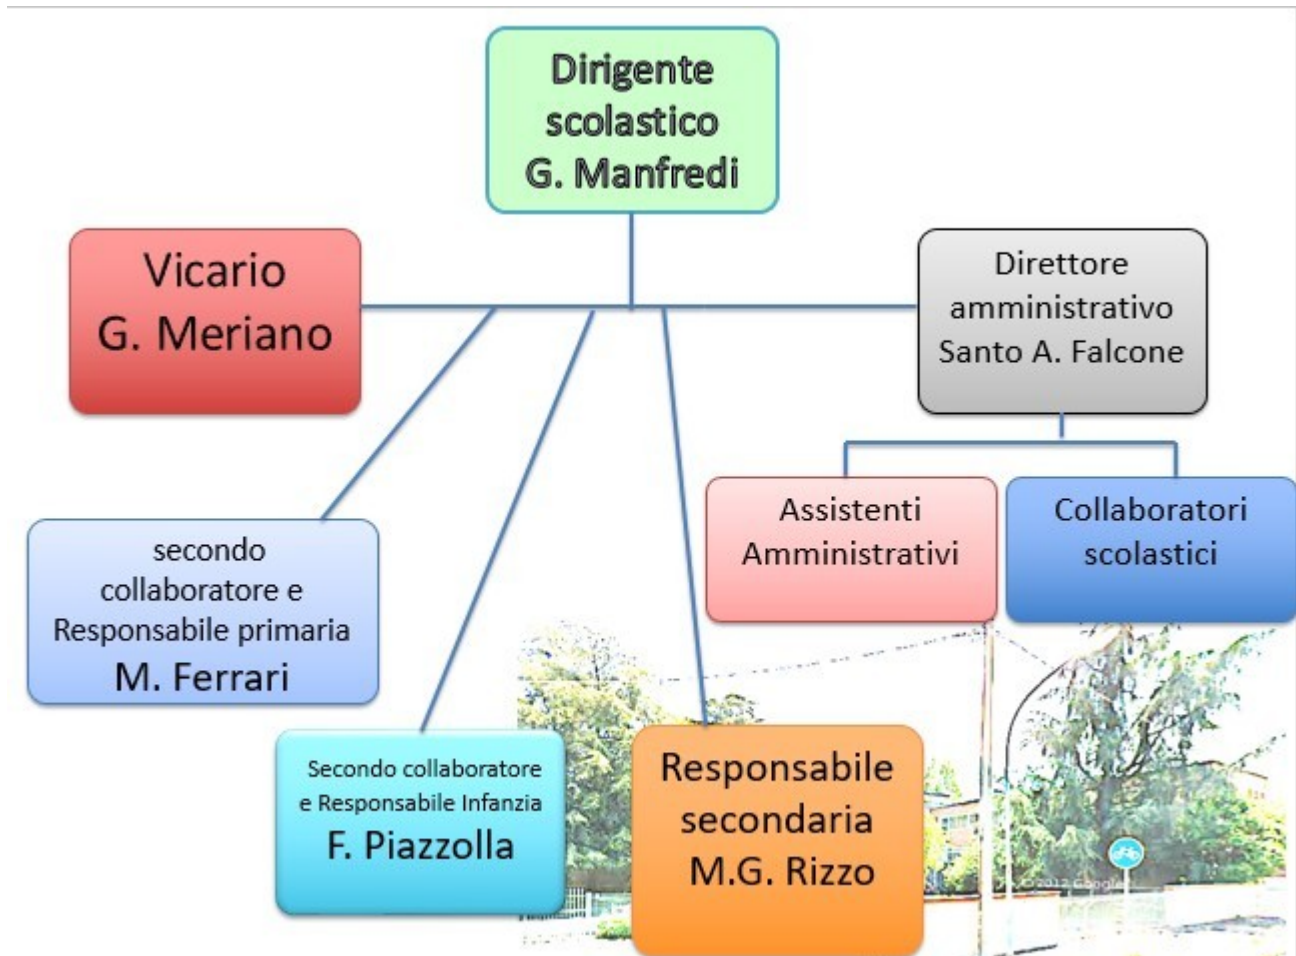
Dirigente scolastico
G. Manfredi

Vicario
G. Meriano

Direttore amministrativo
Santo A. Falcone

Assistenti Amministrativi

Collaboratori scolastici

secondo collaboratore e Responsabile primaria
M. Ferrari

Secondo collaboratore e Responsabile Infanzia
F. Piazzolla

Responsabile secondaria
M.G. Rizzo

© 2012 Google